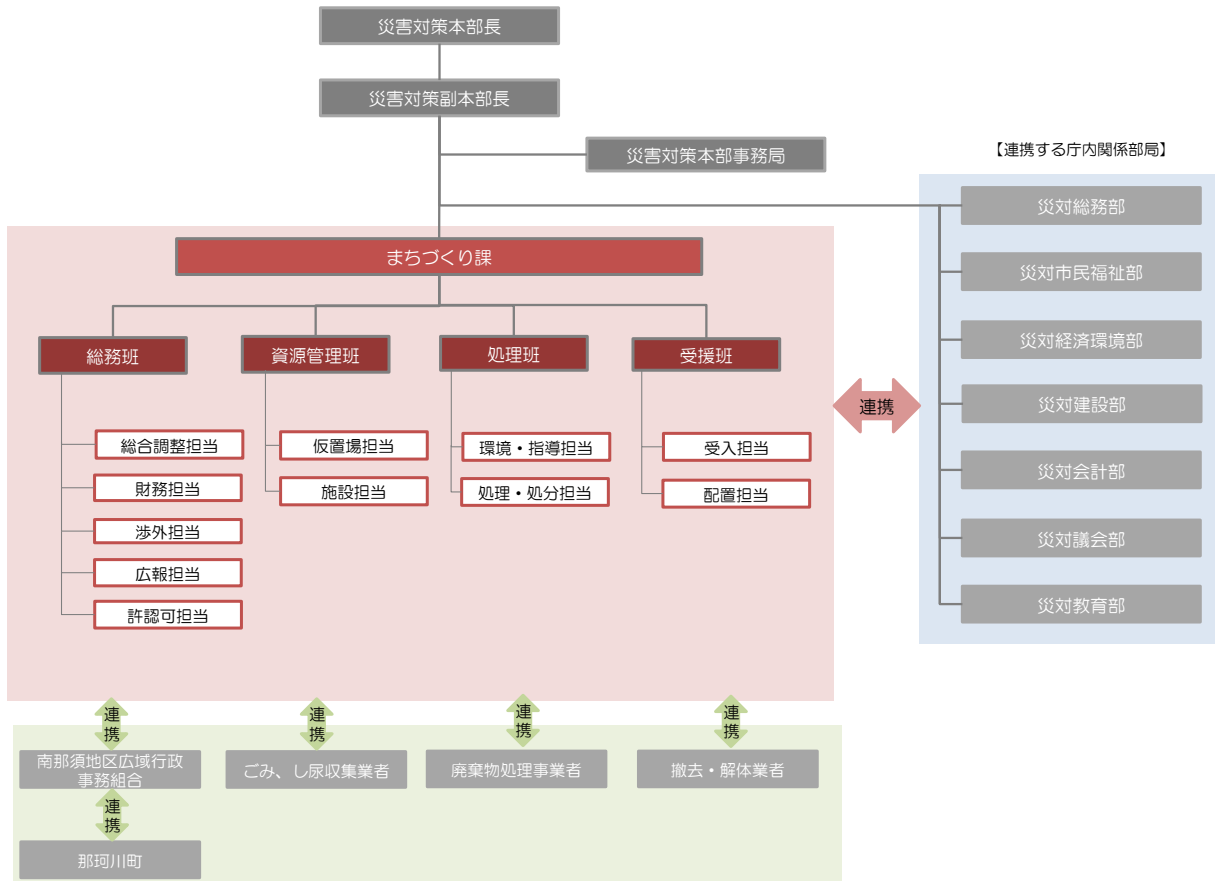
災害対策本部長

災害対策副本部長

災害対策本部事務局

【連携する庁内関係部局】

災対総務部

災対市民福祉部

災対経済環境部

災対建設部

災対会計部

災対議会部

災対教育部

まちづくり課

総務班

総合調整担当

財務担当

渉外担当

広報担当

許認可担当

資源管理班

仮置場担当

施設担当

処理班

環境・指導担当

処理・処分担当

受援班

受入担当

配置担当

連携

連携

南那須地区広域行政事務組合

連携

那珂川町

連携

ごみ、し尿収集業者

連携

廃棄物処理事業者

連携

撤去・解体業者